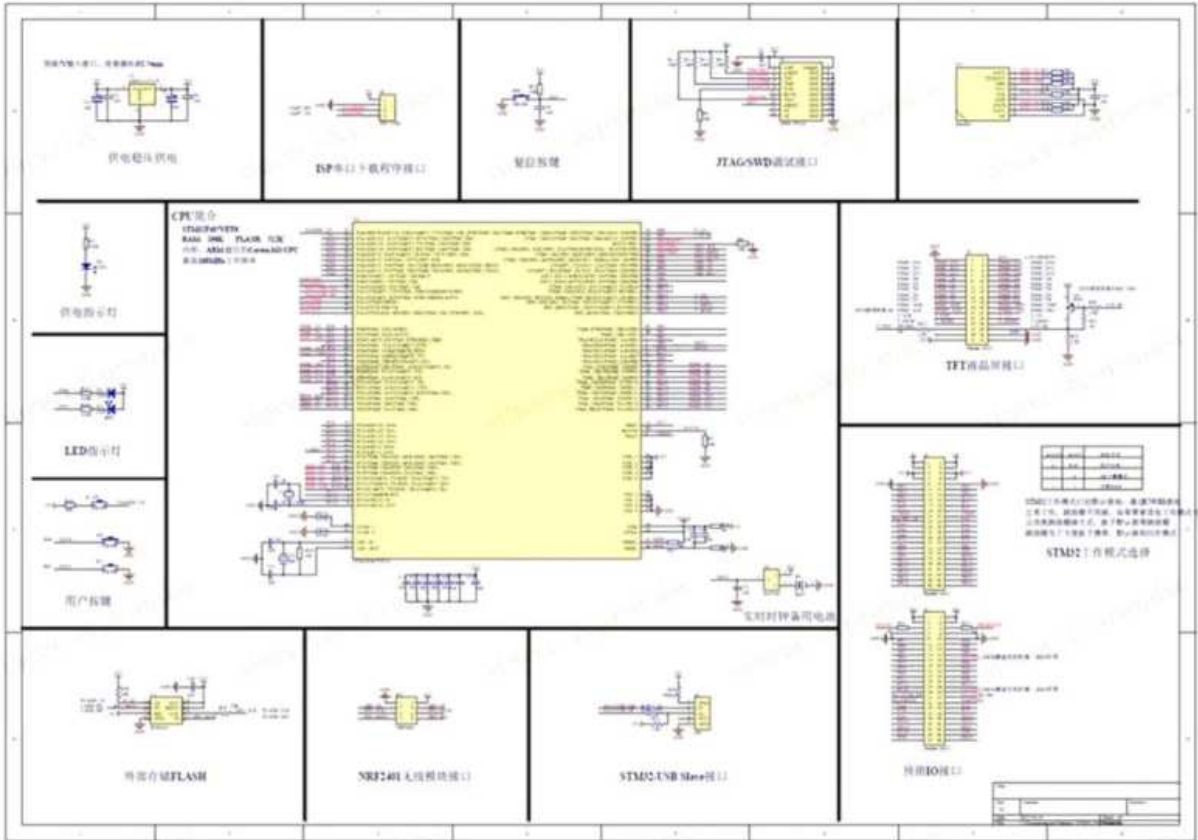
供电稳压供电

ISP串口下载程序接口

复位按键

JTAG/SWD调试接口

CPU简介
STM32F407VET6
RAM: 196K FLASH: 512K
内核: ARM公司的Cortex-M4 CPU
主频168MHz

供电指示灯

TFT液晶屏接口

LED指示灯

STM32工作模式选择

用户按键

实时时钟备用电池

外部存储FLASH

NRF2401无线模块接口

STM32-USB Slave接口

外部IO接口